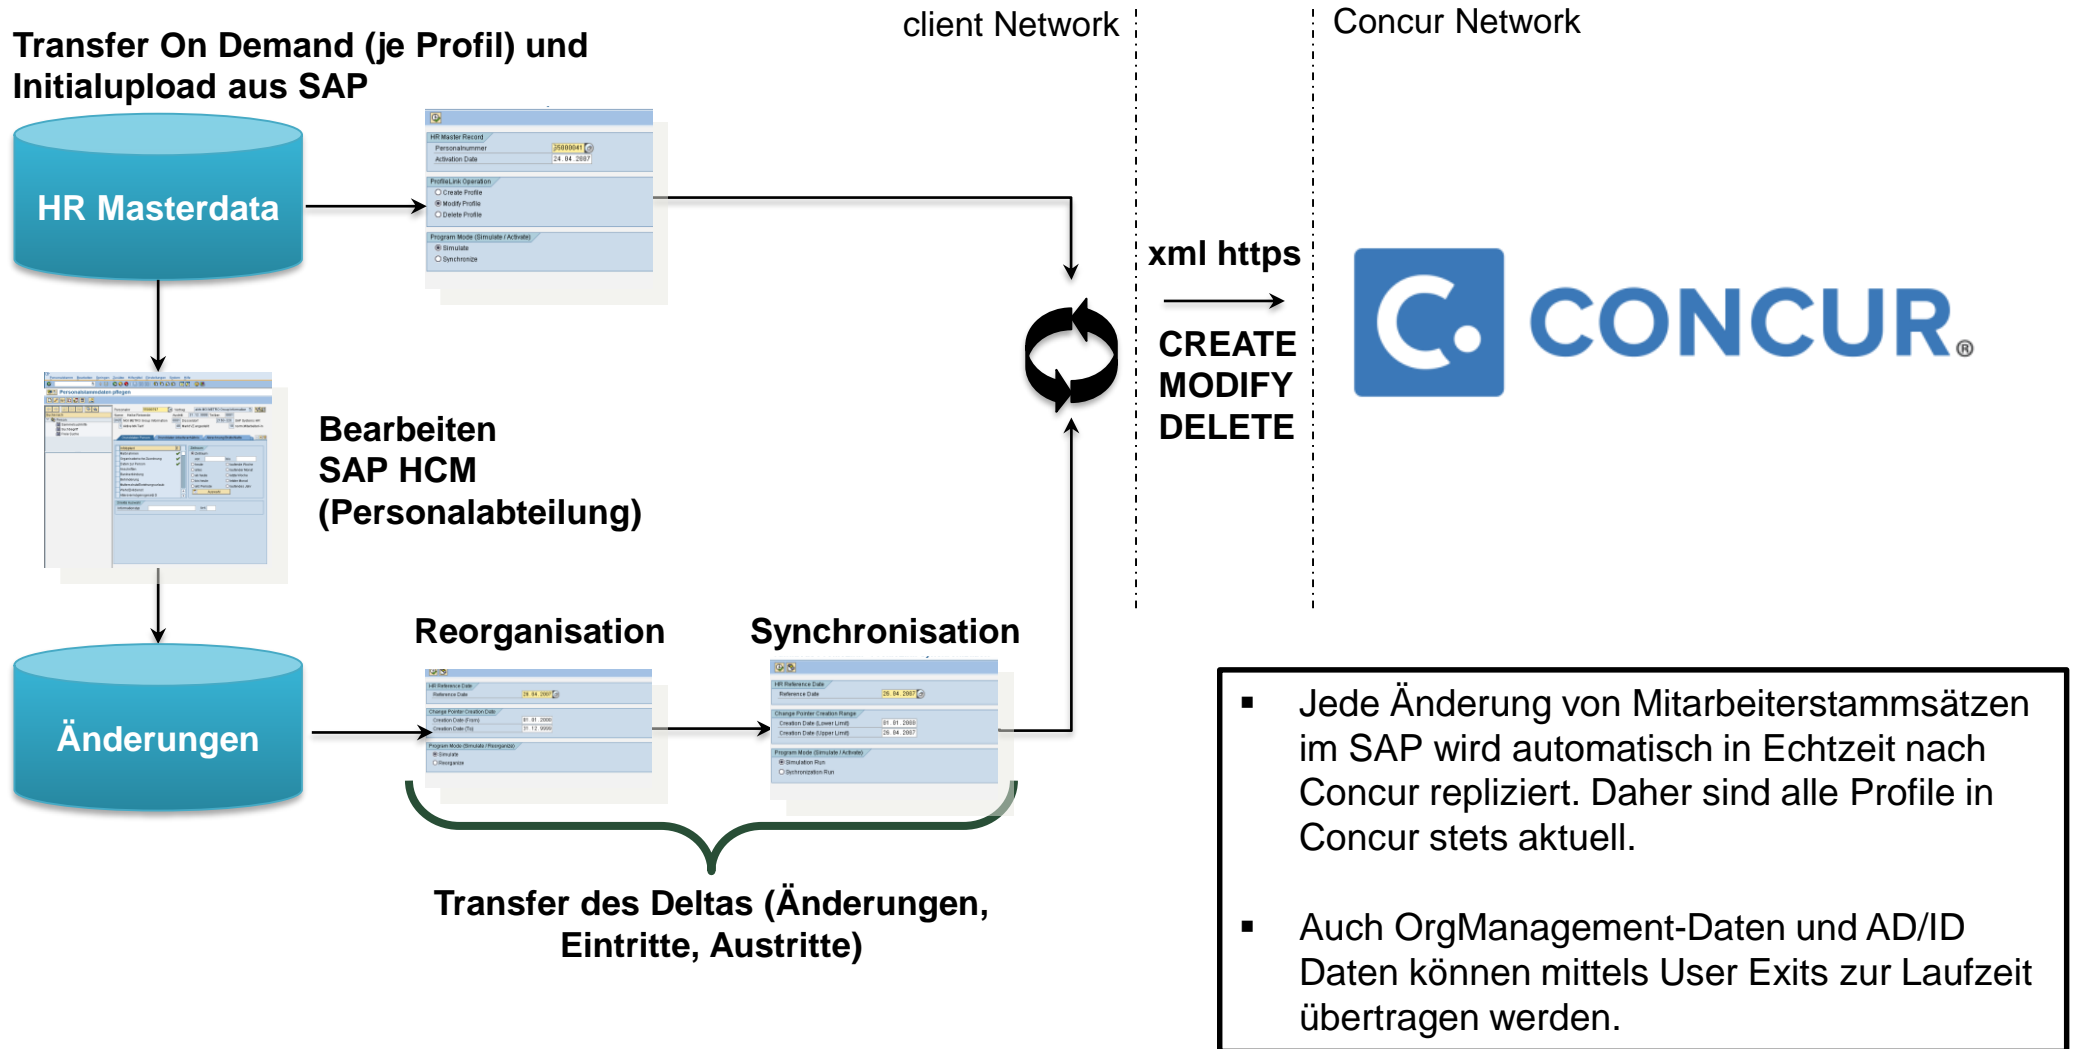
Transfer On Demand (je Profil) und Initialupload aus SAP

client Network

Concur Network

HR Masterdata

HR Master Record
Personalnummer
Activation Date
ProfileLink Operation
Create Profile
Modify Profile
Delete Profile
Program Mode (Simulate / Activate)
Simulate
Synchronize

xml https

CREATE
MODIFY
DELETE

CONCUR®

Bearbeiten SAP HCM (Personalabteilung)

Reorganisation

Synchronisation

Änderungen

Transfer des Deltas (Änderungen, Eintritte, Austritte)

▪ Jede Änderung von Mitarbeiterstammsätzen im SAP wird automatisch in Echtzeit nach Concur repliziert. Daher sind alle Profile in Concur stets aktuell.

▪ Auch OrgManagement-Daten und AD/ID Daten können mittels User Exits zur Laufzeit übertragen werden.